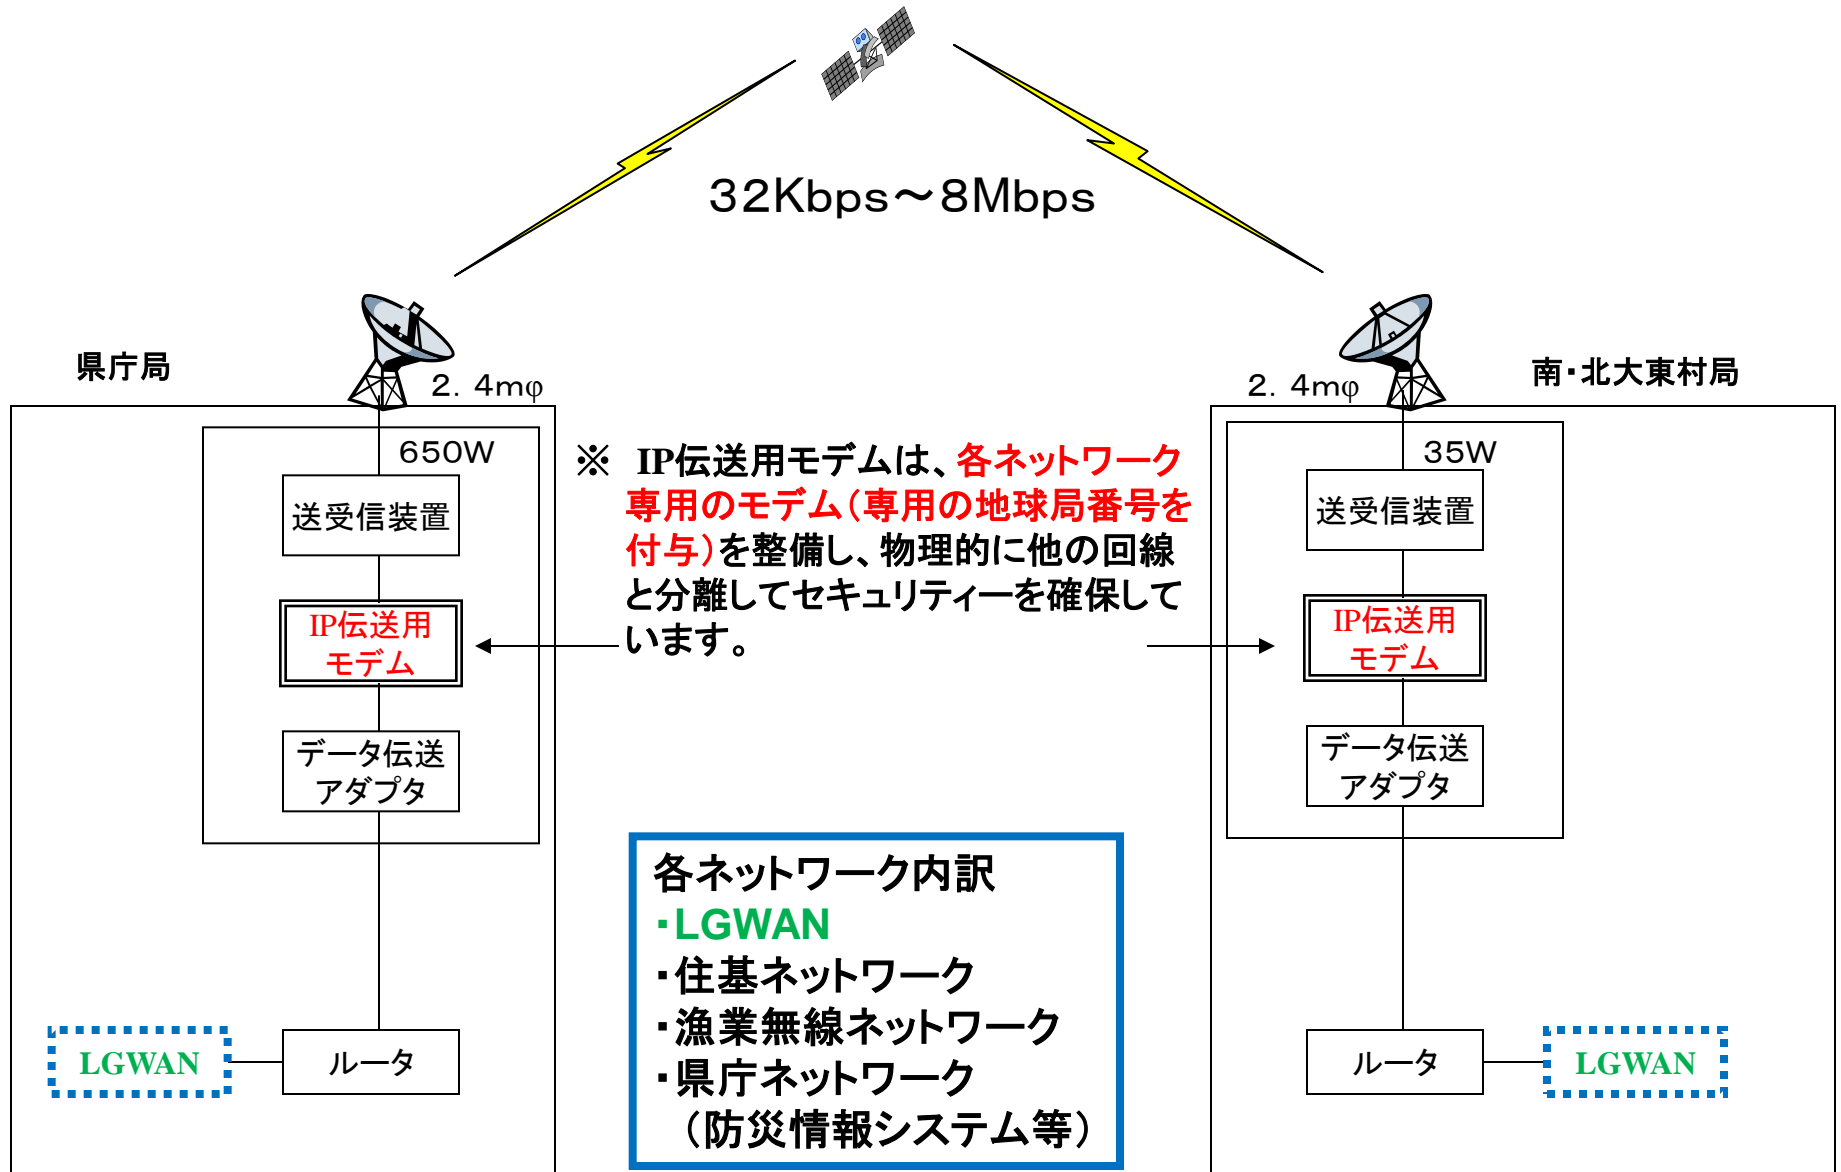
32Kbps～8Mbps

県庁局

2. 4mφ

650W

送受信装置

IP伝送用モデム

データ伝送アダプタ

LGWAN

ルータ

※ IP伝送用モデムは、各ネットワーク専用のモデム（専用の地球局番号を付与）を整備し、物理的に他の回線と分離してセキュリティーを確保しています。

各ネットワーク内訳
・LGWAN
・住基ネットワーク
・漁業無線ネットワーク
・県庁ネットワーク
（防災情報システム等）

南・北大東村局

2. 4mφ

35W

送受信装置

IP伝送用モデム

データ伝送アダプタ

ルータ

LGWAN